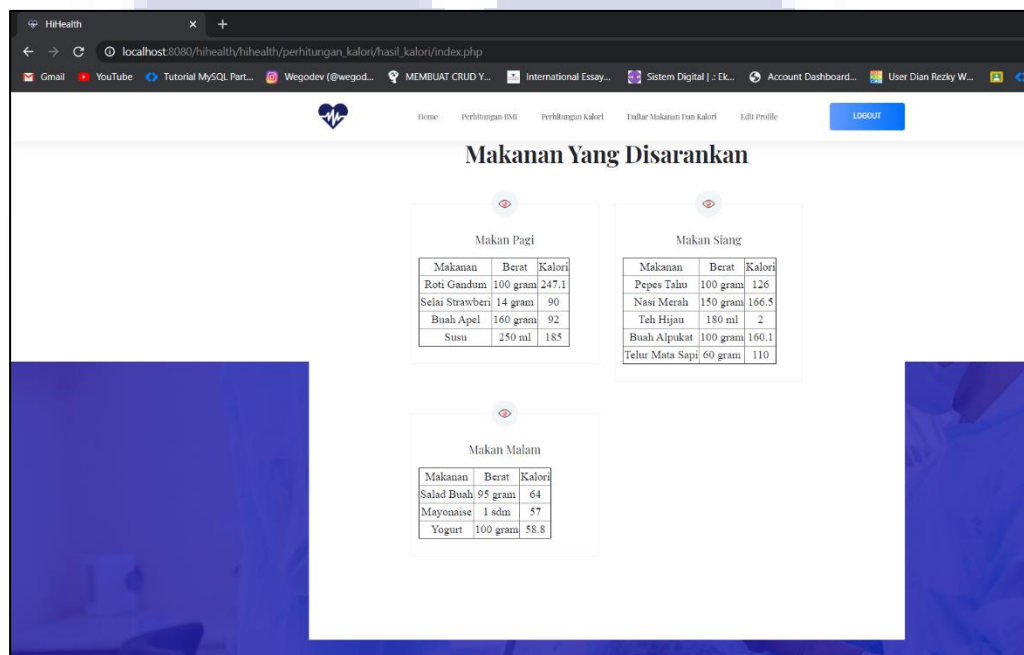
HiHealth × +

localhost:8080/hihealth/hihealth/perhitungan_kalori/hasil_kalori/index.php

Gmail YouTube Tutorial MySQL Part... Wegodev (@wegod... MEMBUAT CRUD Y... International Essay... Sistem Digital | .: Ek... Account Dashboard... User Dian Rezky W...

Home Perhitungan BMI Perhitungan Kalori Daftar Makanan Dan Kalori Edit Profile LOGOUT

Makanan Yang Disarankan

Makan Pagi

| Makanan | Berat | Kalori |
|---|---|---|
| Roti Gandum | 100 gram | 247.1 |
| Selai Strawberi | 14 gram | 90 |
| Buah Apel | 160 gram | 92 |
| Susu | 250 ml | 185 |

Makan Siang

| Makanan | Berat | Kalori |
|---|---|---|
| Pepes Tahu | 100 gram | 126 |
| Nasi Merah | 150 gram | 166.5 |
| Teh Hijau | 180 ml | 2 |
| Buah Alpukat | 100 gram | 160.1 |
| Telur Mata Sapi | 60 gram | 110 |

Makan Malam

| Makanan | Berat | Kalori |
|---|---|---|
| Salad Buah | 95 gram | 64 |
| Mayonaise | 1 sdm | 57 |
| Yogurt | 100 gram | 58.8 |